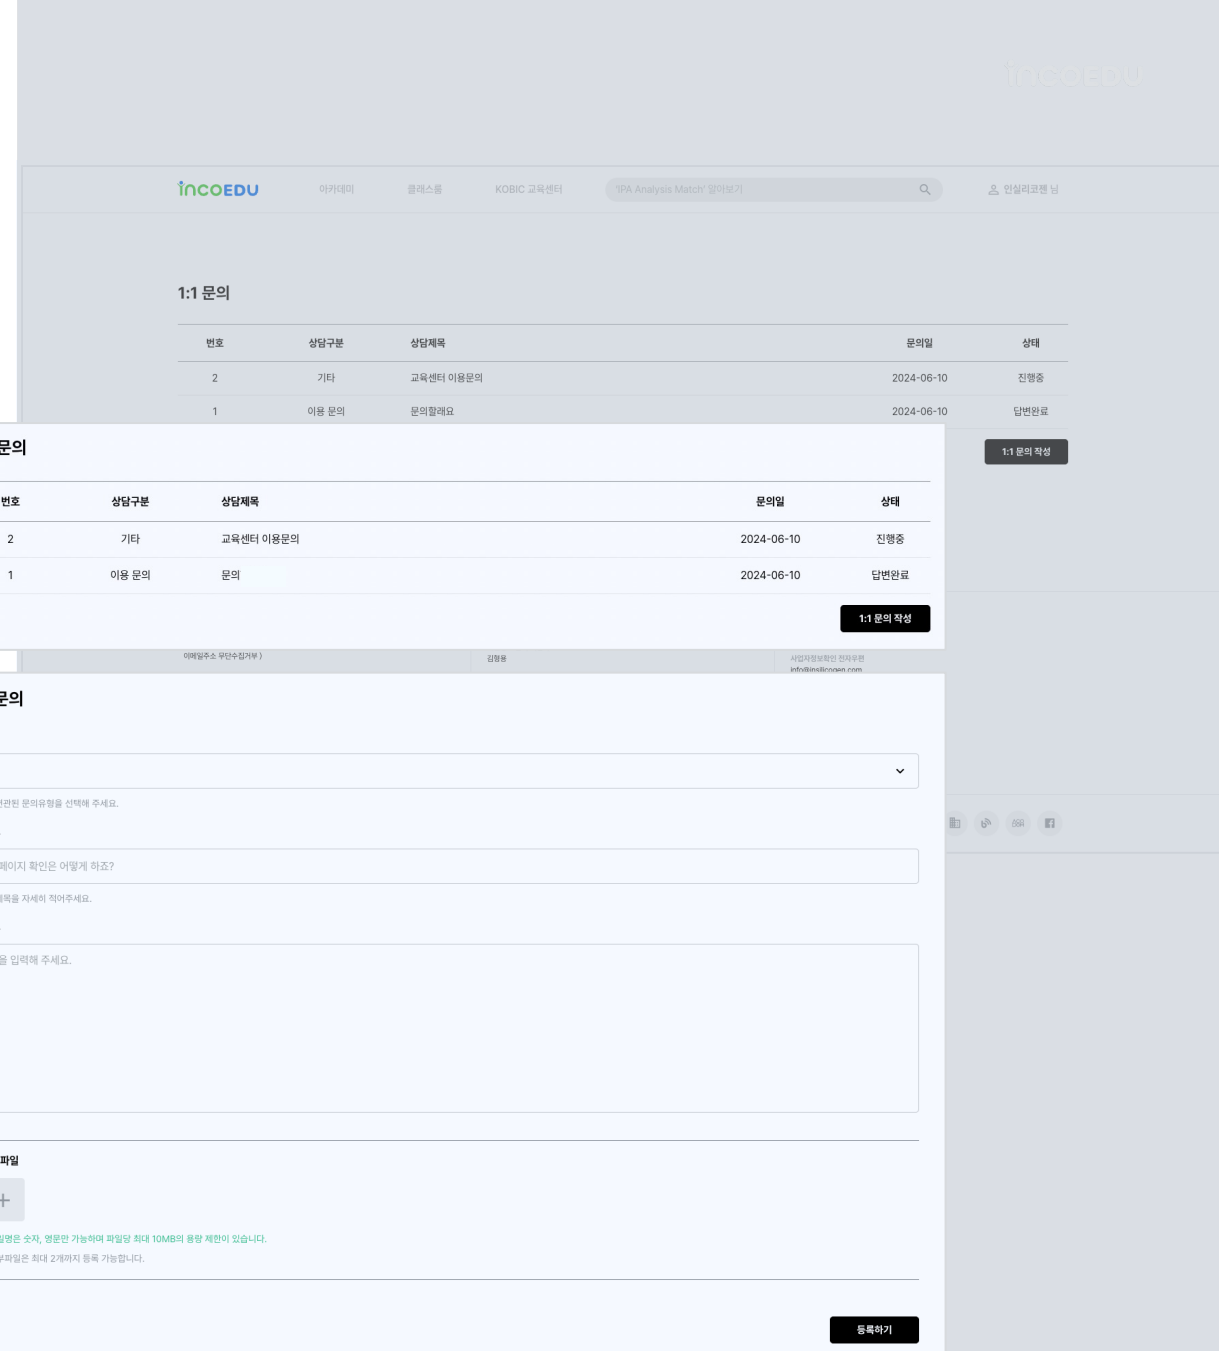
incoEDU

incoEDU 아카데미 클래스룸 KOBIC 교육센터 'IPA Analysis Match' 알아보기 인실리코젠 님

1:1 문의

| 번호 | 상담구분 | 상담제목 | 문의일 | 상태 |
|---|---|---|---|---|
| 2 | 기타 | 교육센터 이용문의 | 2024-06-10 | 진행중 |
| 1 | 이용 문의 | 문의할래요 | 2024-06-10 | 답변완료 |

1:1 문의 작성

문의

| 번호 | 상담구분 | 상담제목 | 문의일 | 상태 |
|---|---|---|---|---|
| 2 | 기타 | 교육센터 이용문의 | 2024-06-10 | 진행중 |
| 1 | 이용 문의 | 문의 | 2024-06-10 | 답변완료 |

1:1 문의 작성

이메일주소 무단수집거부 김형용 사업자정보확인 전자우편 info@insilicogen.com

문의

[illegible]련된 문의유형을 선택해 주세요.

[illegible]페이지 확인은 어떻게 하죠?

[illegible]목을 자세히 적어주세요.

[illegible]을 입력해 주세요.

파일

+

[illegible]명은 숫자, 영문만 가능하며 파일당 최대 10MB의 용량 제한이 있습니다.

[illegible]파일은 최대 2개까지 등록 가능합니다.

등록하기